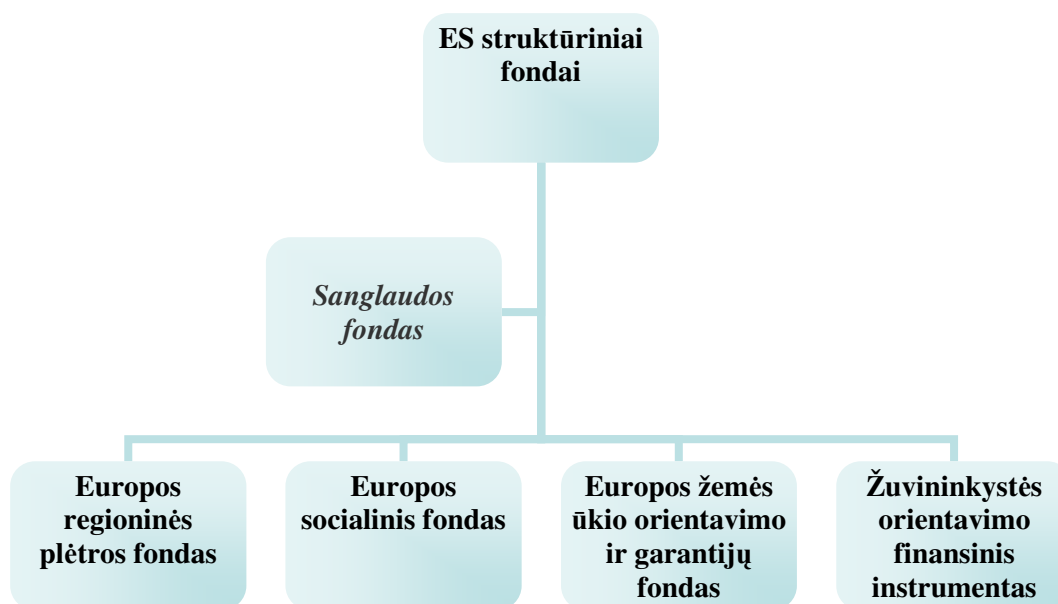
ES struktūriniai fondai

*Sanglaudos fondas*

Europos regioninės plėtros fondas

Europos socialinis fondas

Europos žemės ūkio orientavimo ir garantijų fondas

Žuvininkystės orientavimo finansinis instrumentas